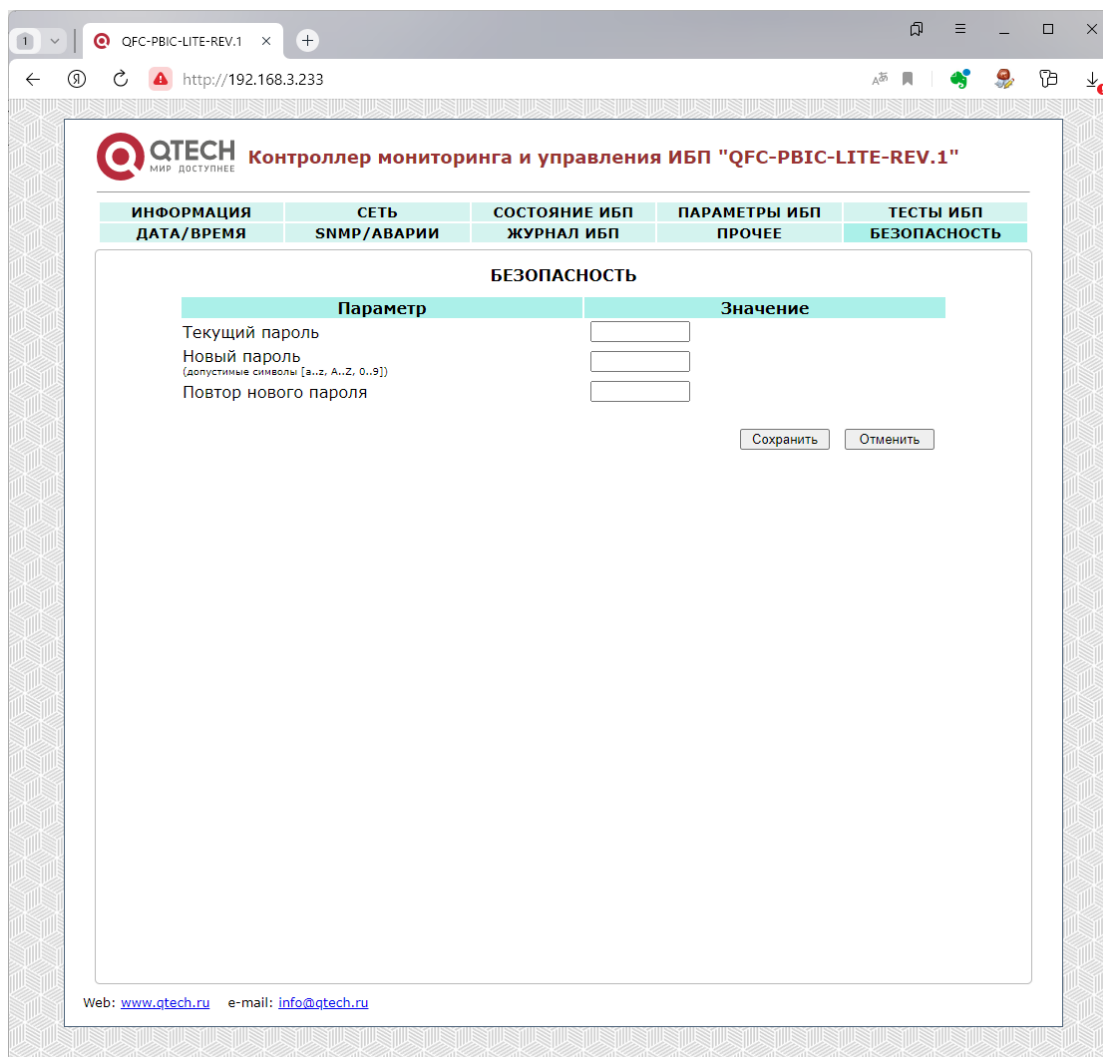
1 QFC-PBIC-LITE-REV.1 ×

http://192.168.3.233

QTECH МИР ДОСТУПНЕЕ Контроллер мониторинга и управления ИБП "QFC-PBIC-LITE-REV.1"

| ИНФОРМАЦИЯ | СЕТЬ | СОСТОЯНИЕ ИБП | ПАРАМЕТРЫ ИБП | ТЕСТЫ ИБП |
|---|---|---|---|---|
| ДАТА/ВРЕМЯ | SNMP/АВАРИИ | ЖУРНАЛ ИБП | ПРОЧЕЕ | БЕЗОПАСНОСТЬ |

БЕЗОПАСНОСТЬ

| Параметр | Значение |
|---|---|
| Текущий пароль | |
| Новый пароль (допустимые символы [a..z, A..Z, 0..9]) | |
| Повтор нового пароля | |

Сохранить Отменить

Web: www.qtech.ru e-mail: info@qtech.ru